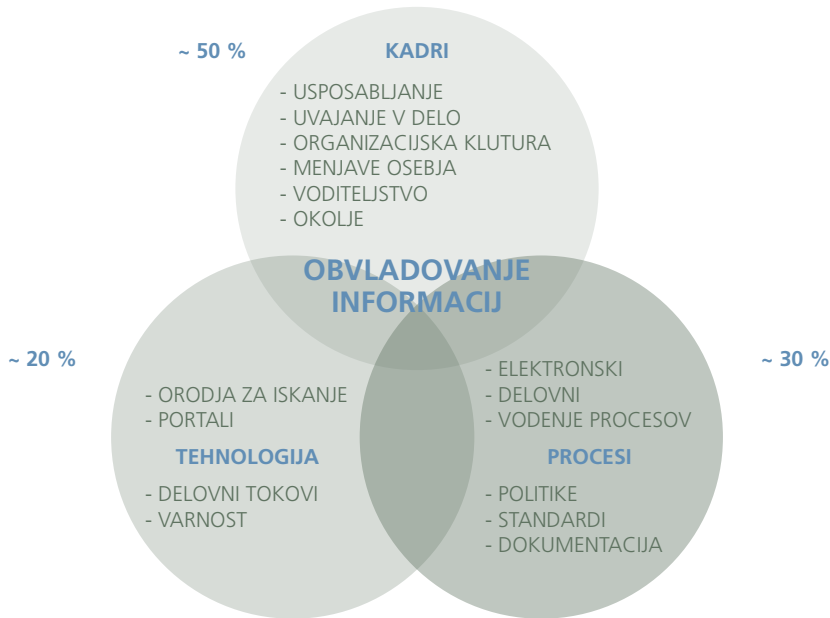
~ 50 %

KADRI

- USPOSABLJANJE
- UVAJANJE V DELO
- ORGANIZACIJSKA KLUTURA
- MENJAVE OSEBJA
- VODITELJSTVO
- OKOLJE

OBVLADOVANJE INFORMACIJ

~ 20 %

- ORODJA ZA ISKANJE
- PORTALI

TEHNOLOGIJA

- DELOVNI TOKOVI
- VARNOST

~ 30 %

- ELEKTRONSKI
- DELOVNI
- VODENJE PROCESOV

PROCESI

- POLITIKE
- STANDARDI
- DOKUMENTACIJA